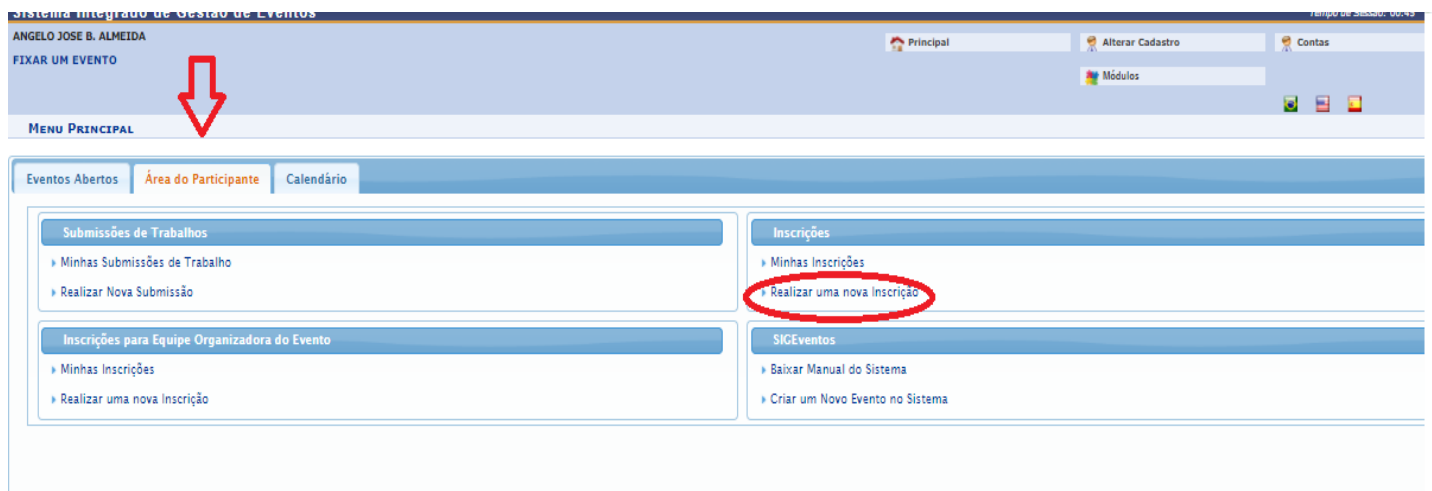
Sistema Integrado de Gestão de Eventos

Tempo de Sessão: 00:45

ANGELO JOSE B. ALMEIDA

FIXAR UM EVENTO

Principal

Alterar Cadastro

Contas

Módulos

MENU PRINCIPAL

Eventos Abertos | Área do Participante | Calendário

Submissões de Trabalhos

Minhas Submissões de Trabalho

Realizar Nova Submissão

Inscrições

Minhas Inscrições

Realizar uma nova Inscrição

Inscrições para Equipe Organizadora do Evento

Minhas Inscrições

Realizar uma nova Inscrição

SIGEventos

Baixar Manual do Sistema

Criar um Novo Evento no Sistema